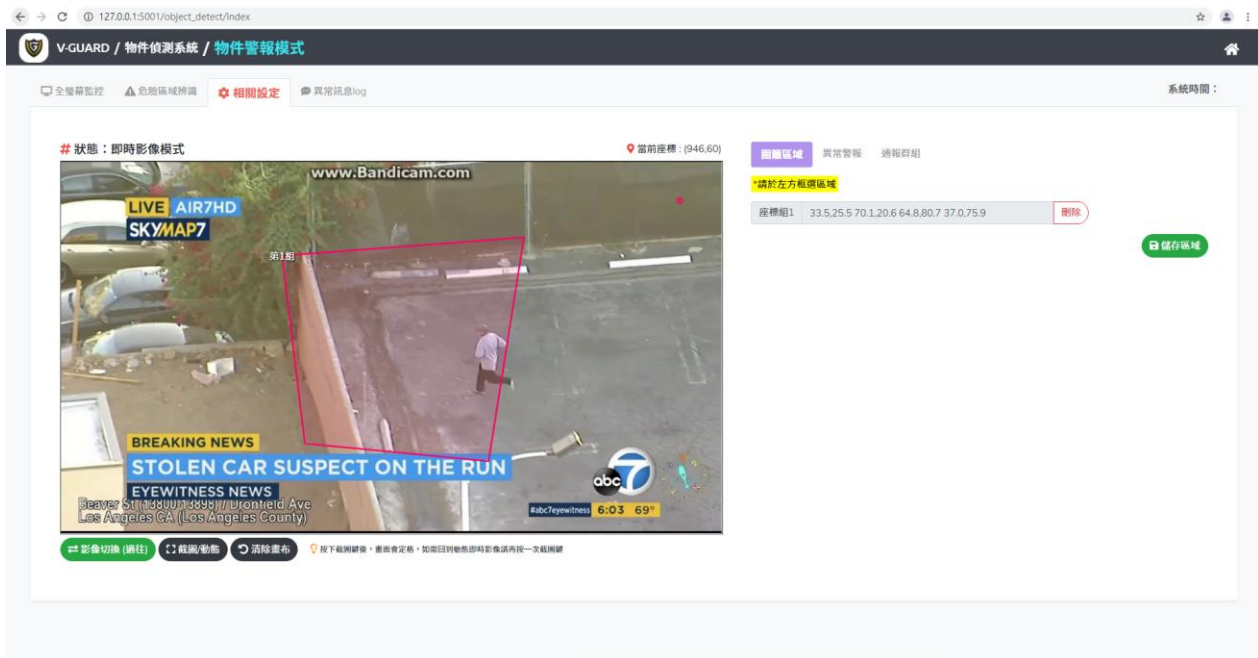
127.0.0.1:5001/object_detect/index

V-GUARD / 物件偵測系統 / 物件警報模式

全螢幕監控 危險區域辨識 相關設定 異常訊息log

系統時間：

# 狀態：即時影像模式

當前座標：(946,60)

www.Bandicam.com

LIVE AIR7HD

SKYMAP7

第1組

BREAKING NEWS

STOLEN CAR SUSPECT ON THE RUN

EYEWITNESS NEWS

Beaver St (13800-13898) / Dronfield Ave Los Angeles CA (Los Angeles County)

abc 7

#abc7eyewitness 6:03 69°

影像切換 (過往) 截圖/動態 清除畫布

按下截圖鍵後，畫面會定格，如需回到動態即時影像請再按一次截圖鍵

圍籬區域 異常警報 通報群組

*請於左方框選區域

座標組1 33.5,25.5 70.1,20.6 64.8,80.7 37.0,75.9 刪除

儲存區域